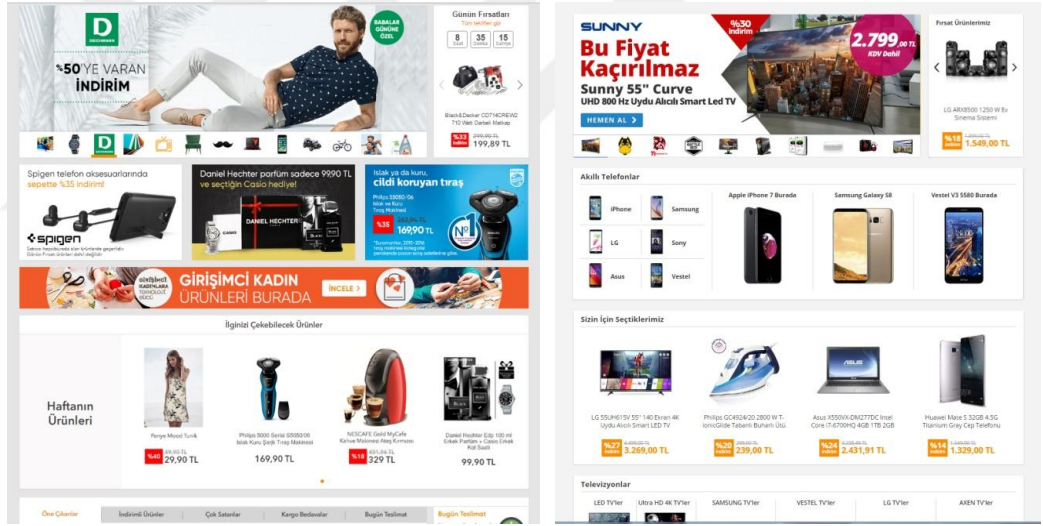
D
DECATHLON

BABALAR GÜNÜNE ÖZEL

%50'YE VARAN
İNDİRİM

Günün Fırsatları
Tüm fırsatları gör
8 Saat 35 Dakika 15 Saniye

Black&Decker CD714CREW2 710 Watt Darbeli Matkap
%33 indirim 299,90 TL 199,89 TL

Spigen telefon aksesuarlarında sepette %35 indirim!
spigen

Daniel Hechter parfüm sadece 99,90 TL ve seçtiğin Casio hediye!
DANIEL HECHTER

İster ıslak ya da kuru, cildi koruyan tıraş
PHILIPS
%35 169,90 TL

GİRİŞİMCİ KADIN ÜRÜNLERİ BURADA
İNCELE >

İlginizi Çekebilecek Ürünler

Haftanın Ürünleri

Penye Mood Tunik
%40 49,90 TL 29,90 TL

Philips 5000 Serisi S5050/06 Islak Kuru Şarjlı Tıraş Makinesi
169,90 TL

NESCAFE Gold MyCafe Kahve Makinesi Ateş Kırmızısı
%18 401,06 TL 329 TL

Daniel Hechter Edp 100 ml Erkek Parfüm + Casio Erkek Kol Saati
99,90 TL

Öne Çıkanlar | İndirimli Ürünler | Çok Satanlar | Kargo Bedavalar | Bugün Teslimat | Bugün Teslimat

SUNNY
%30 indirim
Bu Fiyat Kaçırılmaz
Sunny 55" Curve
UHD 800 Hz Uydu Alıcılı Smart Led TV
2.799,00 TL KDV Dahil
HEMEN AL >

Fırsat Ürünlerimiz
LG ARX8500 1250 W Ev Sinema Sistemi
%18 1.899,00 TL 1.549,00 TL

Akıllı Telefonlar
iPhone
Samsung
LG
Sony
Asus
Vestel
Apple iPhone 7 Burada
Samsung Galaxy S8
Vestel V3 5580 Burada

Sizin İçin Seçtiklerimiz
LG 55UH615V 55" 140 Ekran 4K Uydu Alıcılı Smart LED TV
%27 4.499,00 TL 3.269,00 TL
Philips GC4924/20 2800 W T-ionicGlide Tabanlı Buharlı Ütü
%20 299,00 TL 239,00 TL
Asus X550VX-DM277DC Intel Core i7-6700HQ 4GB 1TB 2GB
%24 3.199,00 TL 2.431,91 TL
Huawei Mate 8 32GB 4.5G Titanium Gray Cep Telefonu
%14 1.549,00 TL 1.329,00 TL

Televizyonlar
LED TV'ler | Ultra HD 4K TV'ler | SAMSUNG TV'ler | VESTEL TV'ler | LG TV'ler | AXEN TV'ler